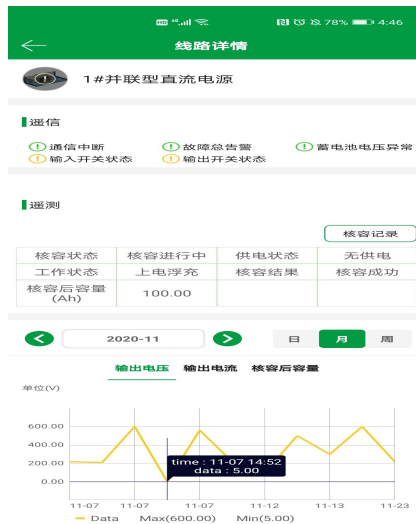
HD 4G 78% 4:46

线路详情

1#并联型直流电源

遥信

通信中断
故障总告警
蓄电池电压异常
输入开关状态
输出开关状态

遥测

核容记录

| 核容状态 | 核容进行中 | 供电状态 | 无供电 |
|---|---|---|---|
| 工作状态 | 上电浮充 | 核容结果 | 核容成功 |
| 核容后容量(Ah) | 100.00 | | |

2020-11

日 月 周

输出电压 输出电流 核容后容量

单位(V)

600.00
400.00
200.00
0.00

time : 11-07 14:52
data : 5.00

11-07 11-07 11-07 11-12 11-13 11-23

Data Max(600.00) Min(5.00)